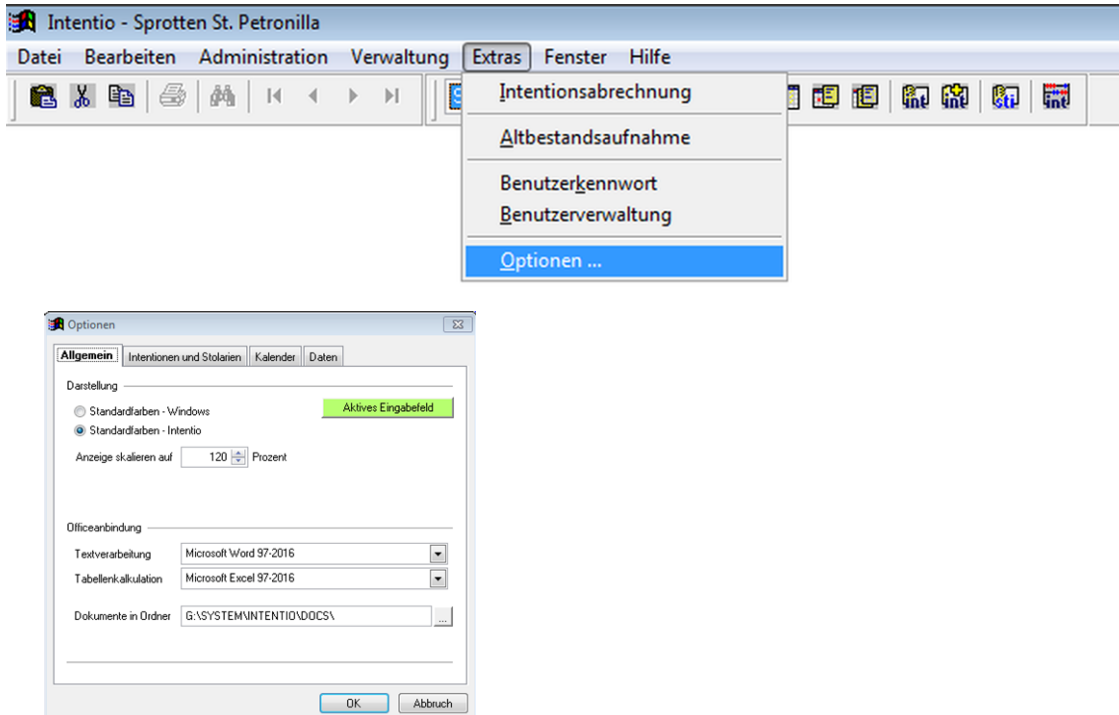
Intentio - Sprotten St. Petronilla

Datei Bearbeiten Administration Verwaltung Extras Fenster Hilfe

Intentionsabrechnung

Altbestandsaufnahme

Benutzerkennwort
Benutzerverwaltung

Optionen ...

Optionen

Allgemein | Intentionen und Stolarien | Kalender | Daten

Darstellung

Standardfarben - Windows
Standardfarben - Intentio

Aktives Eingabefeld

Anzeige skalieren auf 120 Prozent

Officeanbindung

Textverarbeitung Microsoft Word 97-2016
Tabellenkalkulation Microsoft Excel 97-2016

Dokumente in Ordner G:\SYSTEM\INTENTIO\DOCS\ ...

OK Abbruch